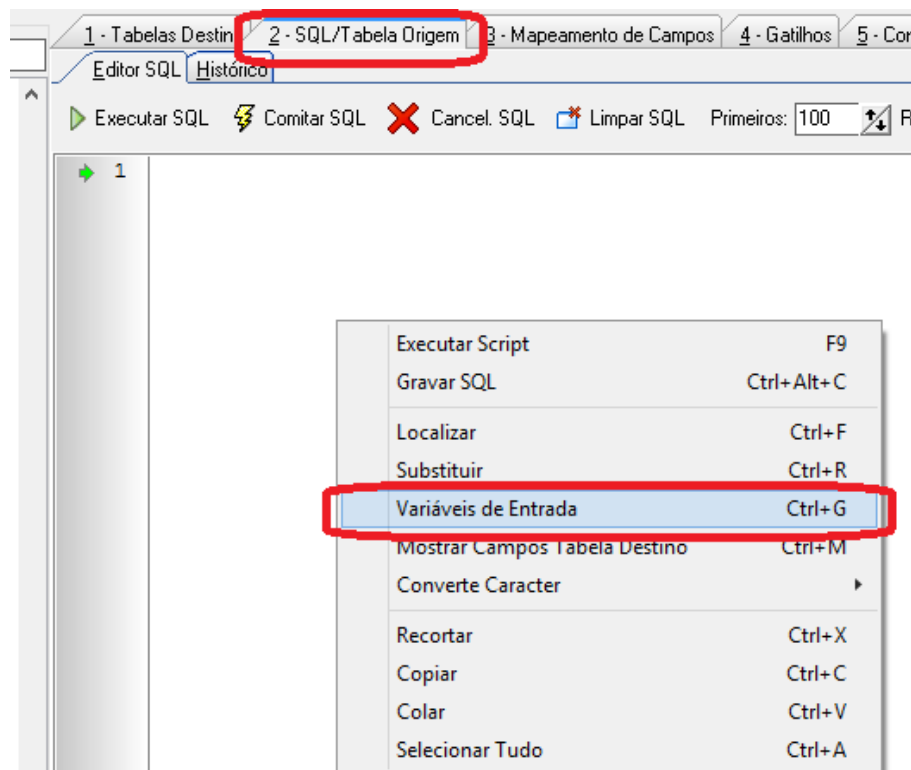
1 - Tabelas Destin | 2 - SQL/Tabela Origem | 3 - Mapeamento de Campos | 4 - Gatilhos | 5 - Co

Editor SQL | Histórico

Executar SQL | Comitar SQL | Cancel. SQL | Limpar SQL | Primeiros: 100 | R

1

Executar Script F9
Gravar SQL Ctrl+Alt+C
Localizar Ctrl+F
Substituir Ctrl+R
Variáveis de Entrada Ctrl+G
Mostrar Campos Tabela Destino Ctrl+M
Converte Caracter
Recortar Ctrl+X
Copiar Ctrl+C
Colar Ctrl+V
Selecionar Tudo Ctrl+A